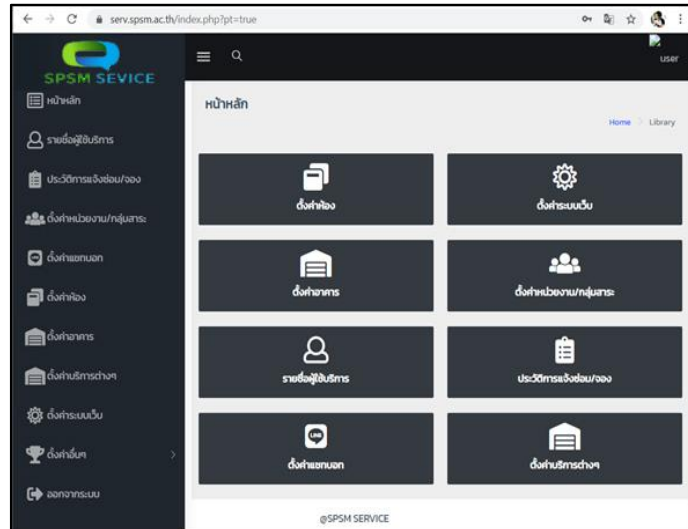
serv.spsm.ac.th/index.php?pt=true

SPSM SEVICE

user

หน้าหลัก
รายชื่อผู้ใช้บริการ
ประวัติการแจ้งซ่อม/จอง
ตั้งค่าหน่วยงาน/กลุ่มสาระ
ตั้งค่าแชทบอท
ตั้งค่าห้อง
ตั้งค่าอาคาร
ตั้งค่าบริการต่างๆ
ตั้งค่าระบบเว็บ
ตั้งค่าอื่นๆ
ออกจากระบบ

หน้าหลัก

Home > Library

ตั้งค่าห้อง

ตั้งค่าระบบเว็บ

ตั้งค่าอาคาร

ตั้งค่าหน่วยงาน/กลุ่มสาระ

รายชื่อผู้ใช้บริการ

ประวัติการแจ้งซ่อม/จอง

LINE

ตั้งค่าแชทบอท

ตั้งค่าบริการต่างๆ

@SPSM SERVICE